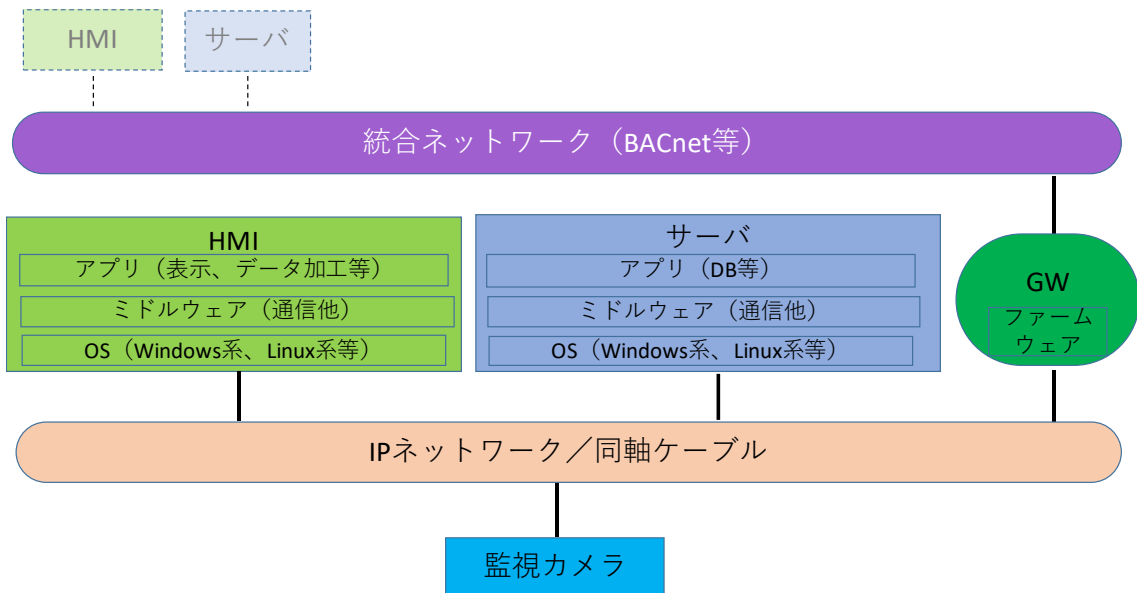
HMI

サーバ

統合ネットワーク（BACnet等）

HMI

アプリ（表示、データ加工等）

ミドルウェア（通信他）

OS（Windows系、Linux系等）

サーバ

アプリ（DB等）

ミドルウェア（通信他）

OS（Windows系、Linux系等）

GW

ファームウェア

IPネットワーク／同軸ケーブル

監視カメラ